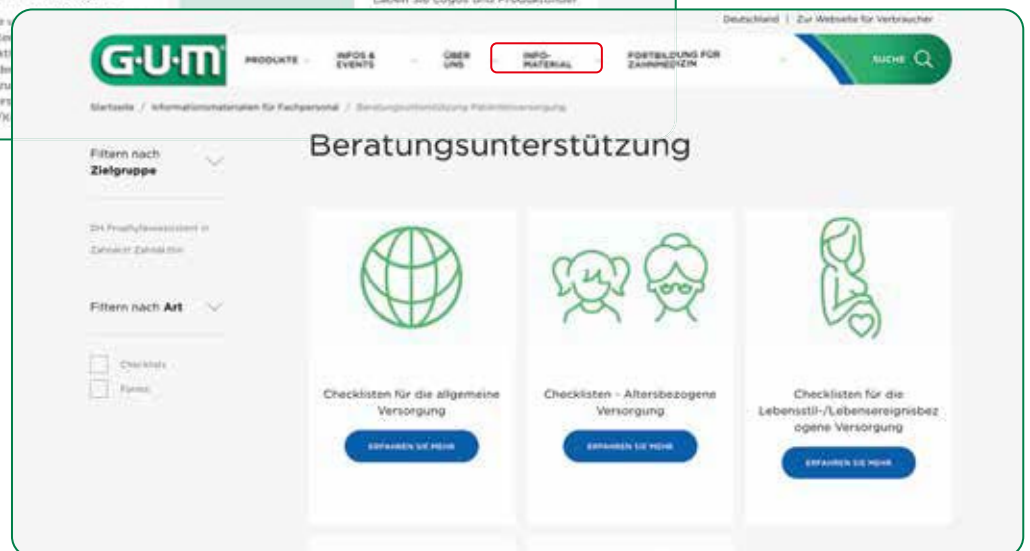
Laden Sie Logos und Produktbilder

Deutschland | Zur Webseite für Verbraucher

G·U·M

PRODUKTE

INFOS & EVENTS

ÜBER UNS

INFO-MATERIAL

FORTBILDUNG FÜR ZAHNMEDIZIN

SUCHE

Startseite / Informationsmaterialien für Fachpersonal / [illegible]

Beratungsunterstützung

Filtern nach Zielgruppe

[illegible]

Filtern nach Art

Checklists

Forms

Checklisten für die allgemeine Versorgung

ERFAHREN SIE MEHR

Checklisten - Altersbezogene Versorgung

ERFAHREN SIE MEHR

Checklisten für die Lebensstil-/Lebensereignisbezogene Versorgung

ERFAHREN SIE MEHR